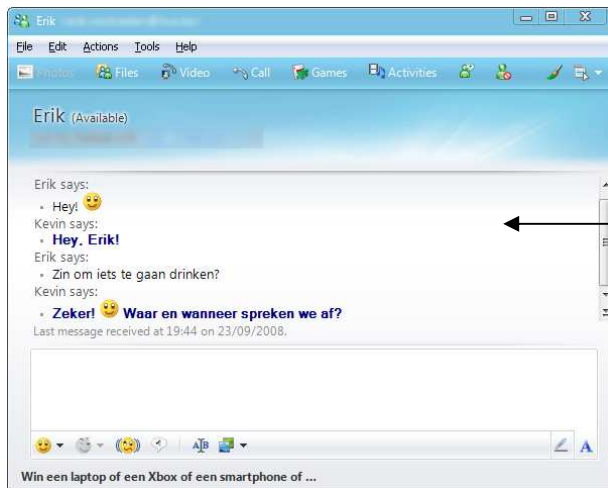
Erik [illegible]

File Edit Actions Tools Help

Photos Files Video Call Games Activities

Erik (Available)

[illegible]

Erik says:
• Hey!

Kevin says:
• Hey, Erik!

Erik says:
• Zin om iets te gaan drinken?

Kevin says:
• Zeker! Waar en wanneer spreken we af?

Last message received at 19:44 on 23/09/2008.

A

Win een laptop of een Xbox of een smartphone of ...